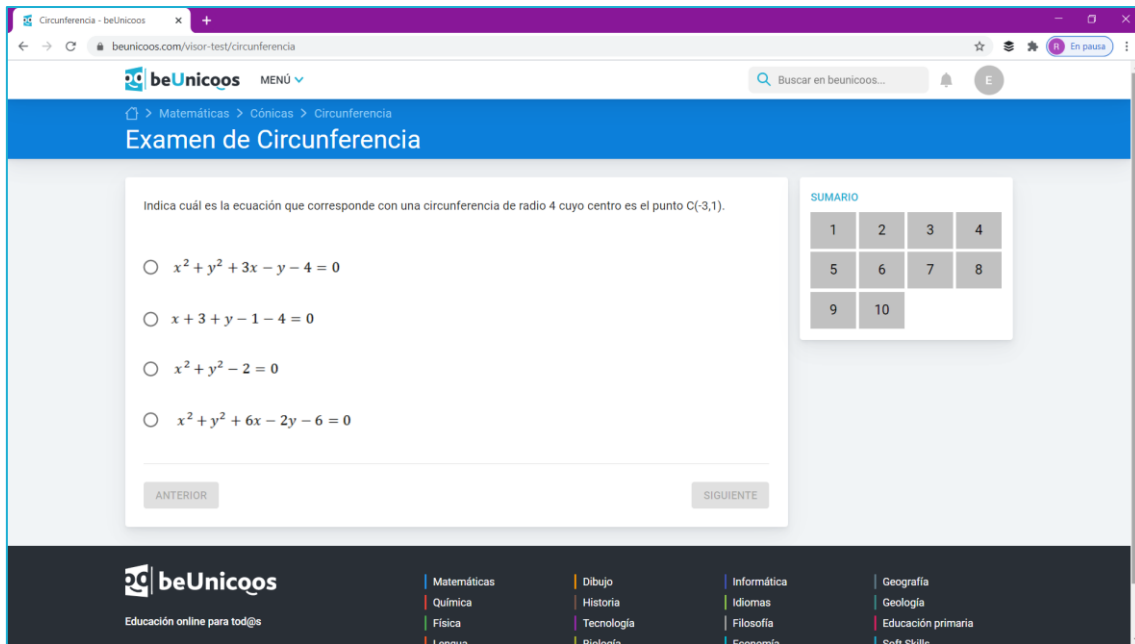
Circunferencia - beUnicoos

beunicoos.com/visor-test/circunferencia

R En pausa

beUnicoos MENÚ

Buscar en beunicoos...

E

Matemáticas > Cónicas > Circunferencia

Examen de Circunferencia

Indica cuál es la ecuación que corresponde con una circunferencia de radio 4 cuyo centro es el punto C(-3,1).

$x^2 + y^2 + 3x - y - 4 = 0$

$x + 3 + y - 1 - 4 = 0$

$x^2 + y^2 - 2 = 0$

$x^2 + y^2 + 6x - 2y - 6 = 0$

ANTERIOR

SIGUIENTE

SUMARIO

| 1 | 2 | 3 | 4 |
|---|---|---|---|
| 5 | 6 | 7 | 8 |
| 9 | 10 | | |

beUnicoos

Educación online para tod@s

Matemáticas
Química
Física
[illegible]

Dibujo
Historia
Tecnología
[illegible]

Informática
Idiomas
Filosofía
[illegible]

Geografía
Geología
Educación primaria
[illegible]